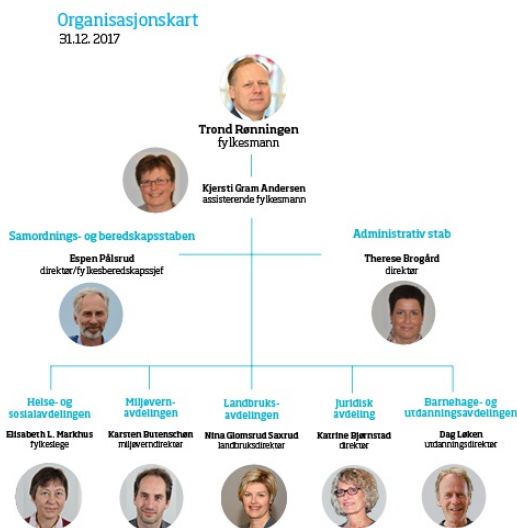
Organisasjonskart
31.12. 2017

Trond Rønningen
fylkesmann

Kjersti Gram Andersen
assisterende fylkesmann

Samordnings- og beredskapsstaben

Espen Pålsrud
direktør/fylkesberedskapssjef

Administrativ stab

Therese Brogård
direktør

Helse- og sosialavdelingen

Elisabeth L. Markhus
fylkeslege

Miljøvernavdelingen

Karsten Butenschøn
miljøverndirektør

Landbruksavdelingen

Nina Glomsrud Saxrud
landbruksdirektør

Juridisk avdeling

Katrine Bjørnstad
direktør

Barnehage- og utdanningsavdelingen

Dag Løken
utdanningsdirektør